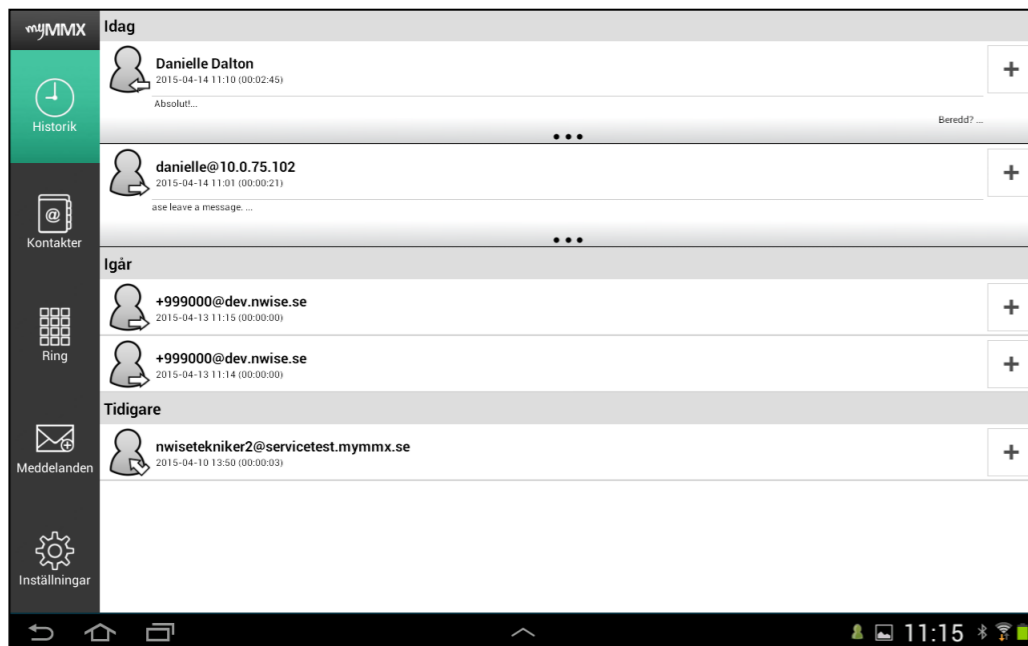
myMMX

Historik

Kontakter

Ring

Meddelanden

Inställningar

Idag

Danielle Dalton
2015-04-14 11:10 (00:02:45)
+

Absolut!...

Beredd? ...

•••

danielle@10.0.75.102
2015-04-14 11:01 (00:00:21)
+

ase leave a message. ...

•••

Igår

+999000@dev.nwise.se
2015-04-13 11:15 (00:00:00)
+

+999000@dev.nwise.se
2015-04-13 11:14 (00:00:00)
+

Tidigare

nwisetekniker2@servicetest.mymmx.se
2015-04-10 13:50 (00:00:03)
+

11:15